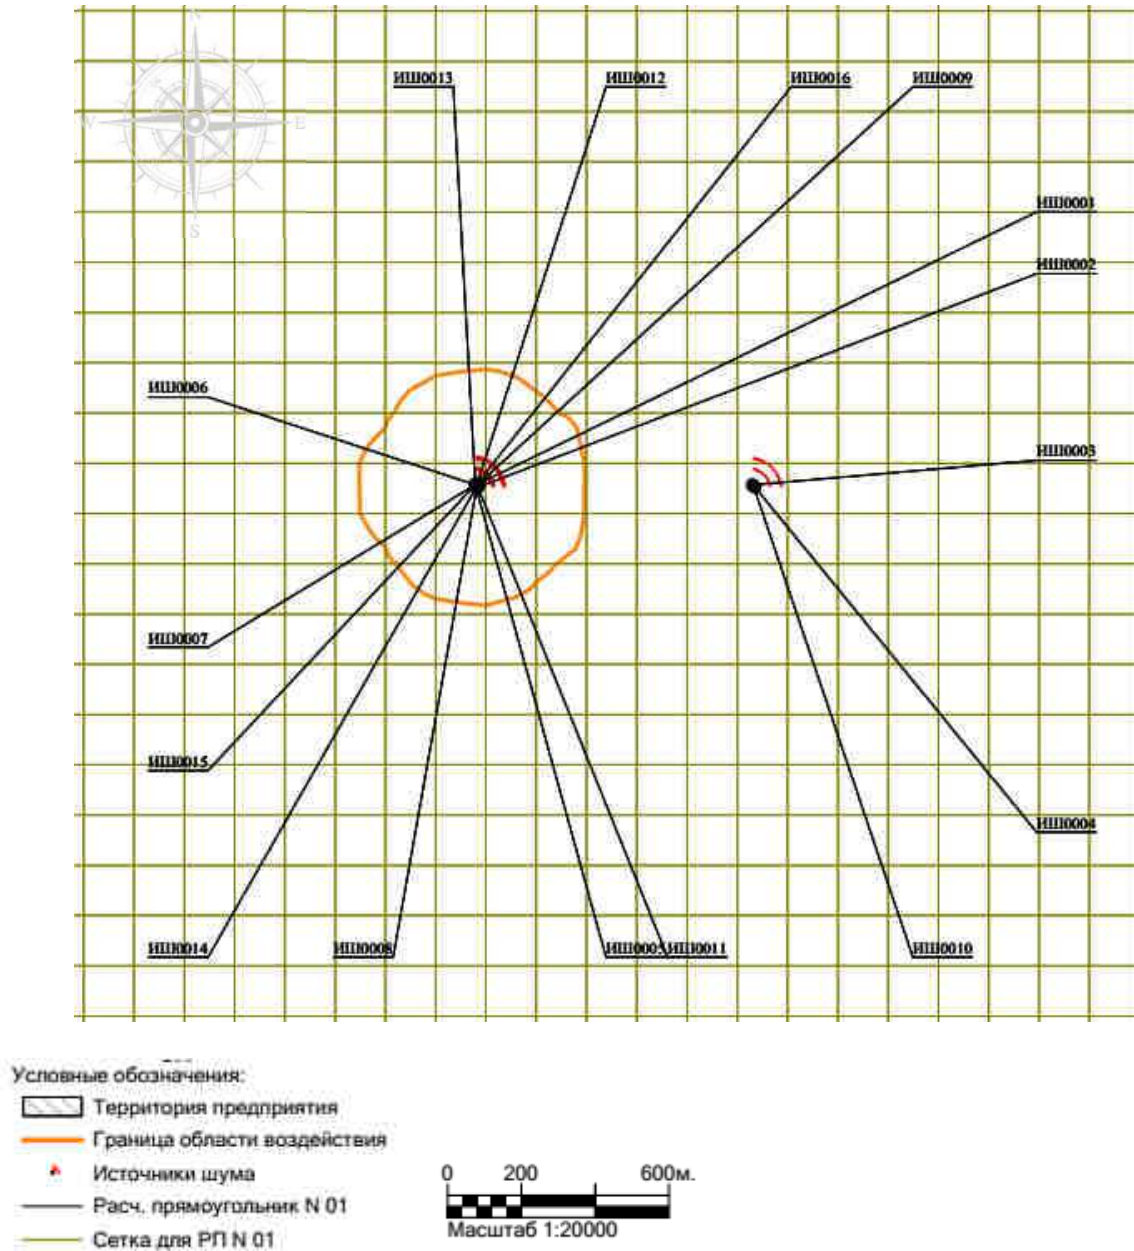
N
W
E
S
ИШ0013
ИШ0012
ИШ0016
ИШ0009
ИШ0001
ИШ0002
ИШ0006
ИШ0003
ИШ0007
ИШ0015
ИШ0004
ИШ0014
ИШ0008
ИШ0005
ИШ0011
ИШ0010

Условные обозначения:
Территория предприятия
Граница области воздействия
Источники шума
Расч. прямоугольник N 01
Сетка для РП N 01

0 200 600м.
Масштаб 1:20000